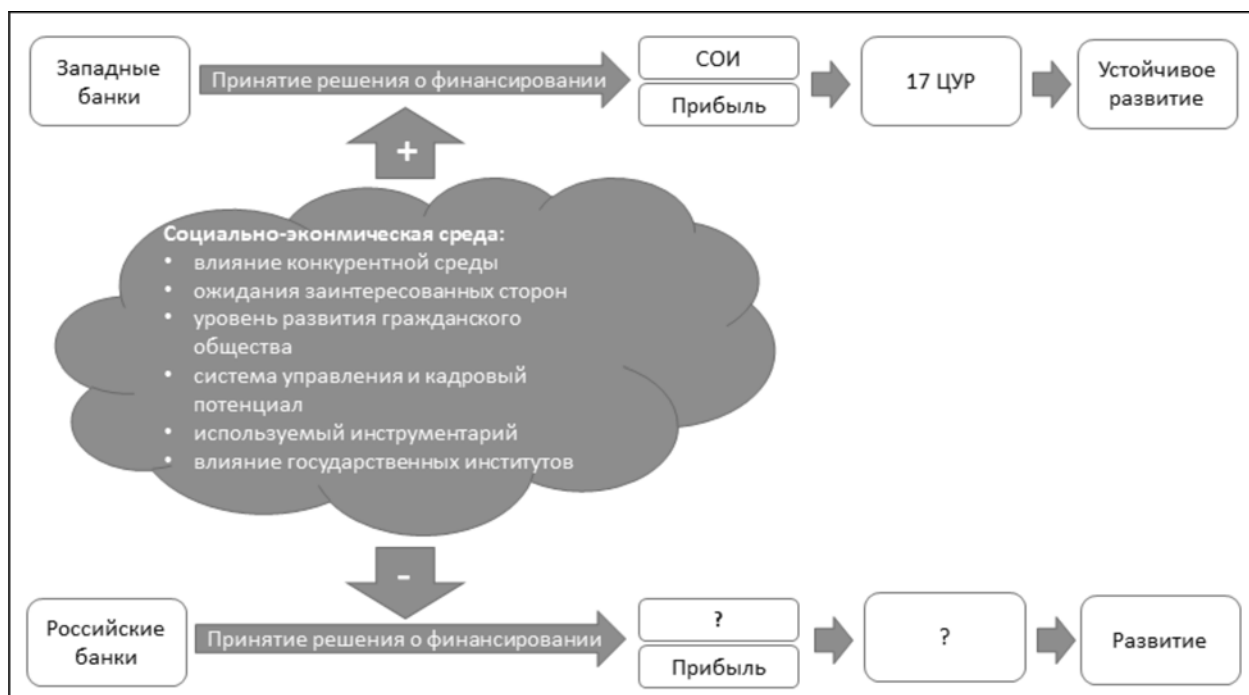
Западные банки

Принятие решения о финансировании

СОИ

Прибыль

17 ЦУР

Устойчивое развитие

+

Социально-эконмическая среда:
• влияние конкурентной среды
• ожидания заинтересованных сторон
• уровень развития гражданского общества
• система управления и кадровый потенциал
• используемый инструментарий
• влияние государственных институтов

-

Российские банки

Принятие решения о финансировании

?

Прибыль

?

Развитие